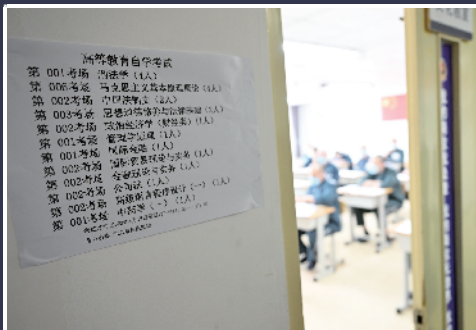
高等教育自学考试
第 001考场 消法学（1人）
第 006考场 马克思主义基本原理概论（1人）
第 002考场 中国法制史（2人）
第 003考场 思想道德修养与法律基础（1人）
第 002考场 政治经济学（财经类）（1人）
第 001考场 管理学原理（1人）
第 001考场 民法学（1人）
第 002考场 国际贸易理论与实务（1人）
第 002考场 金融理论与实务（1人）
第 002考场 公司法（1人）
第 002考场 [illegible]（一）（1人）
第 001考场 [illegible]（一）（1人）
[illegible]